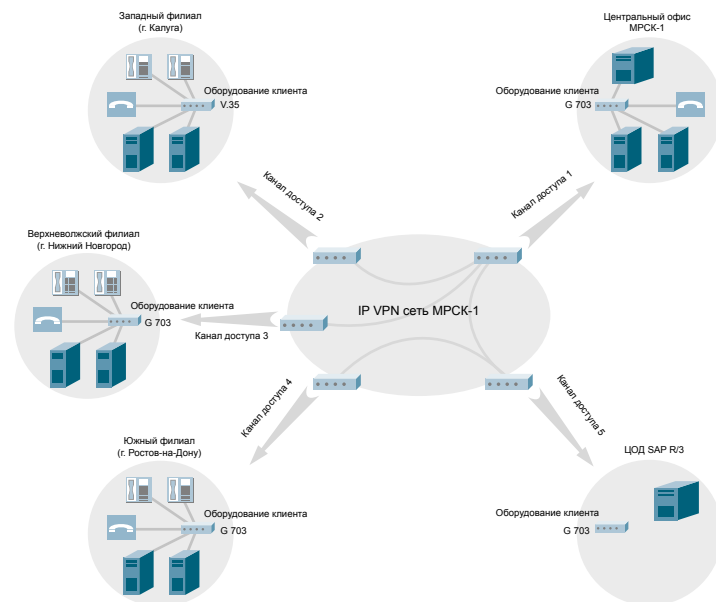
Западный филиал
(г. Калуга)

Оборудование клиента
V.35

Центральный офис
МРСК-1

Оборудование клиента
G 703

Канал доступа 2

Канал доступа 1

Верхневолжский филиал
(г. Нижний Новгород)

Оборудование клиента
G 703

IP VPN сеть МРСК-1

Канал доступа 3

Канал доступа 4

Канал доступа 5

Южный филиал
(г. Ростов-на-Дону)

Оборудование клиента
G 703

ЦОД SAP R/3

Оборудование клиента
G 703